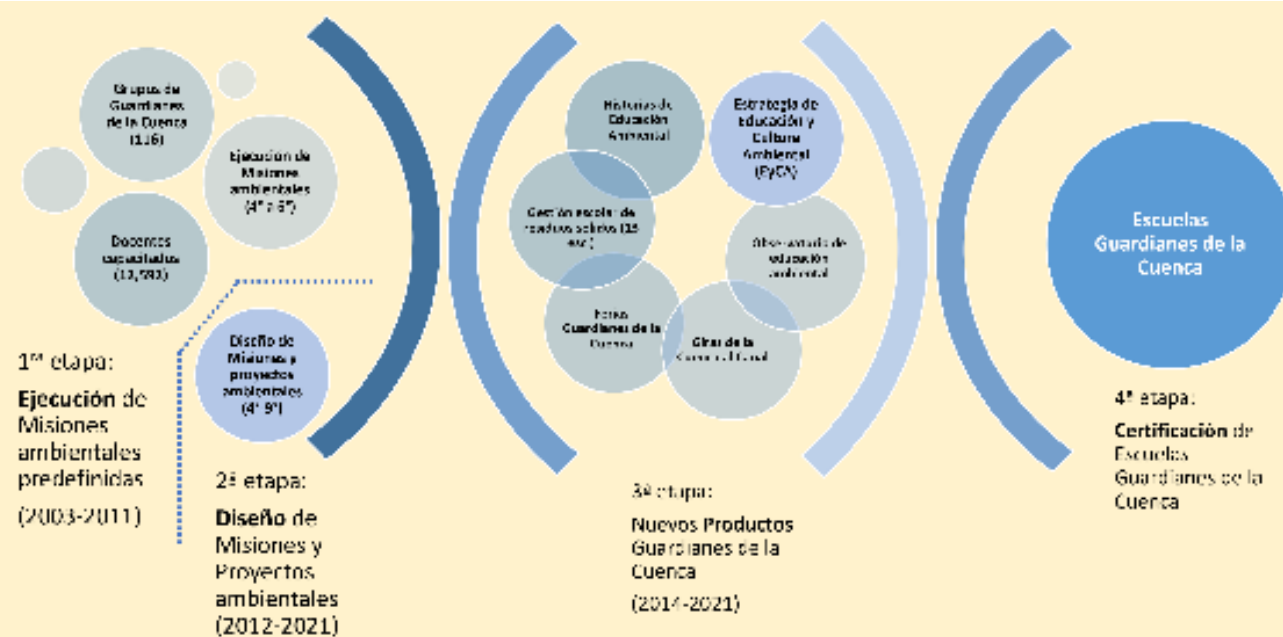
Grupos de Guardianes de la Cuenca (116)

Ejecución de Misiones ambientales (4° a 6°)

Docentes capacitados (10,580)

1ª etapa:

Ejecución de Misiones ambientales predefinidas

(2003-2011)

Diseño de Misiones y proyectos ambientales (4° 9°)

2ª etapa:

Diseño de Misiones y Proyectos ambientales (2012-2021)

Historias de Educación Ambiental

Estrategia de Educación y Cultura Ambiental (EyCA)

Gestión escolar de residuos sólidos (15 esc.)

Observatorio de educación ambiental

Foros Guardianes de la Cuenca

Giras de la Semana Estatal

3ª etapa:

Nuevos Productos Guardianes de la Cuenca

(2014-2021)

Escuelas Guardianes de la Cuenca

4ª etapa:

Certificación de Escuelas Guardianes de la Cuenca